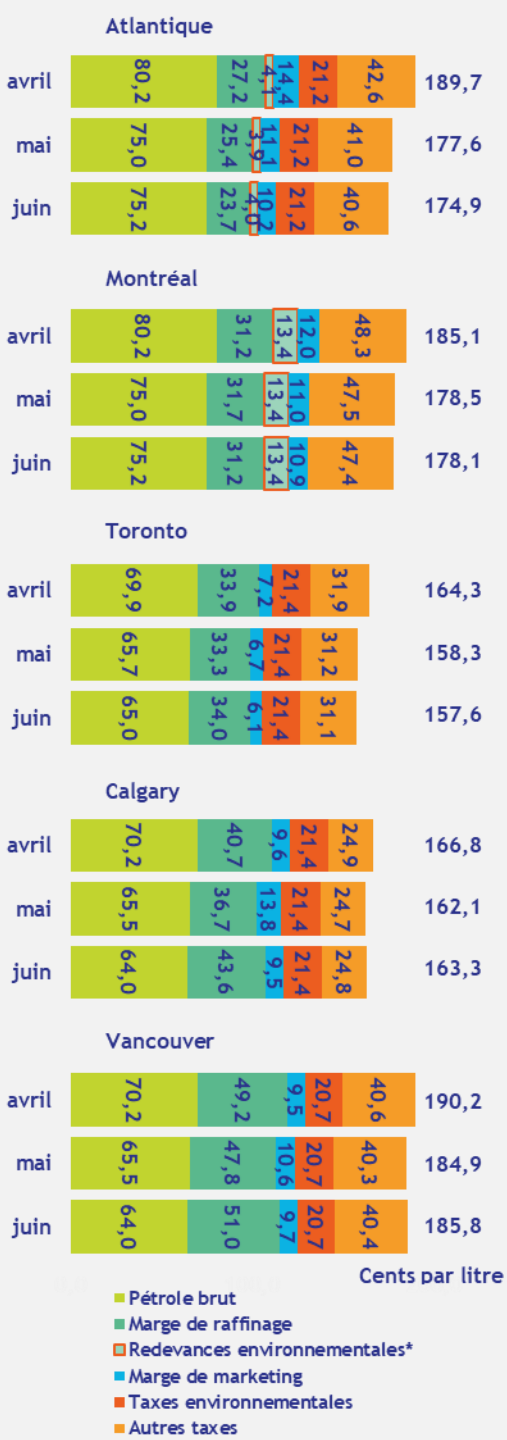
Atlantique

avril 80,2 27,2 4,1 14,4 21,2 42,6 189,7

mai 75,0 25,4 3,9 11,1 21,2 41,0 177,6

juin 75,2 23,7 4,0 10,2 21,2 40,6 174,9

Montréal

avril 80,2 31,2 13,4 12,0 48,3 185,1

mai 75,0 31,7 13,4 11,0 47,5 178,5

juin 75,2 31,2 13,4 10,9 47,4 178,1

Toronto

avril 69,9 33,9 7,2 21,4 31,9 164,3

mai 65,7 33,3 6,7 21,4 31,2 158,3

juin 65,0 34,0 6,1 21,4 31,1 157,6

Calgary

avril 70,2 40,7 9,6 21,4 24,9 166,8

mai 65,5 36,7 13,8 21,4 24,7 162,1

juin 64,0 43,6 9,5 21,4 24,8 163,3

Vancouver

avril 70,2 49,2 9,5 20,7 40,6 190,2

mai 65,5 47,8 10,6 20,7 40,3 184,9

juin 64,0 51,0 9,7 20,7 40,4 185,8

Cents par litre

Pétrole brut
Marge de raffinage
Redevances environnementales*
Marge de marketing
Taxes environnementales
Autres taxes